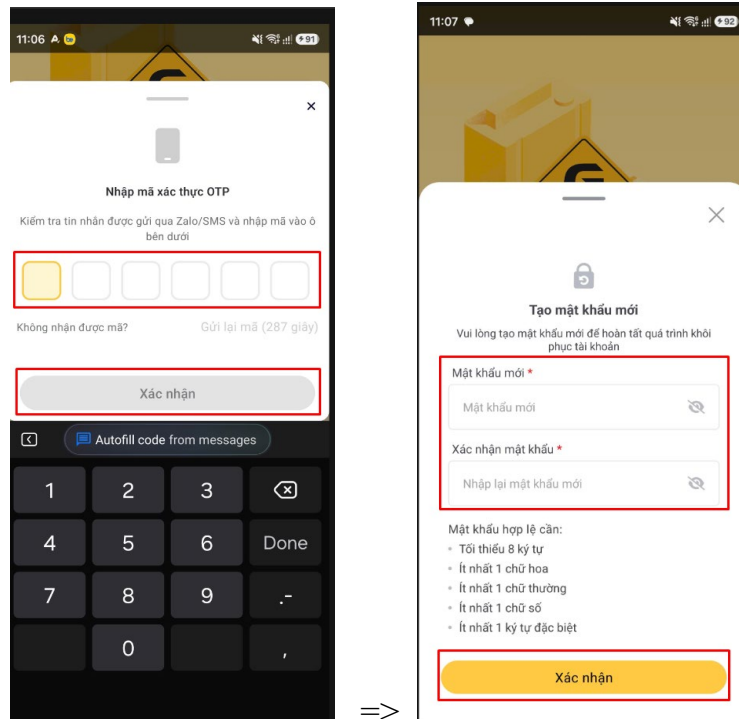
11:06 A

91

×

Nhập mã xác thực OTP

Kiểm tra tin nhắn được gửi qua Zalo/SMS và nhập mã vào ô bên dưới

Không nhận được mã?

Gửi lại mã (287 giây)

Xác nhận

Autofill code from messages

1
2
3
4
5
6
Done
7
8
9
.-
0
,

=>

11:07

92

Tạo mật khẩu mới

Vui lòng tạo mật khẩu mới để hoàn tất quá trình khôi phục tài khoản

Mật khẩu mới *

Mật khẩu mới

Xác nhận mật khẩu *

Nhập lại mật khẩu mới

Mật khẩu hợp lệ cần:
• Tối thiểu 8 ký tự
• Ít nhất 1 chữ hoa
• Ít nhất 1 chữ thường
• Ít nhất 1 chữ số
• Ít nhất 1 ký tự đặc biệt

Xác nhận